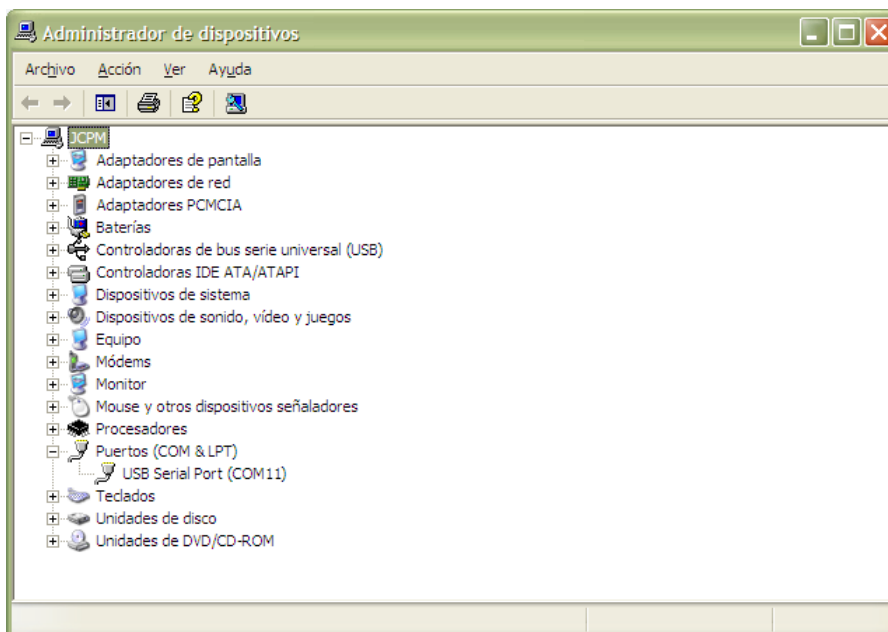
Administrador de dispositivos

Archivo Acción Ver Ayuda

JCPM
Adaptadores de pantalla
Adaptadores de red
Adaptadores PCMCIA
Baterías
Controladoras de bus serie universal (USB)
Controladoras IDE ATA/ATAPI
Dispositivos de sistema
Dispositivos de sonido, vídeo y juegos
Equipo
Módems
Monitor
Mouse y otros dispositivos señaladores
Procesadores
Puertos (COM & LPT)
USB Serial Port (COM11)
Teclados
Unidades de disco
Unidades de DVD/CD-ROM